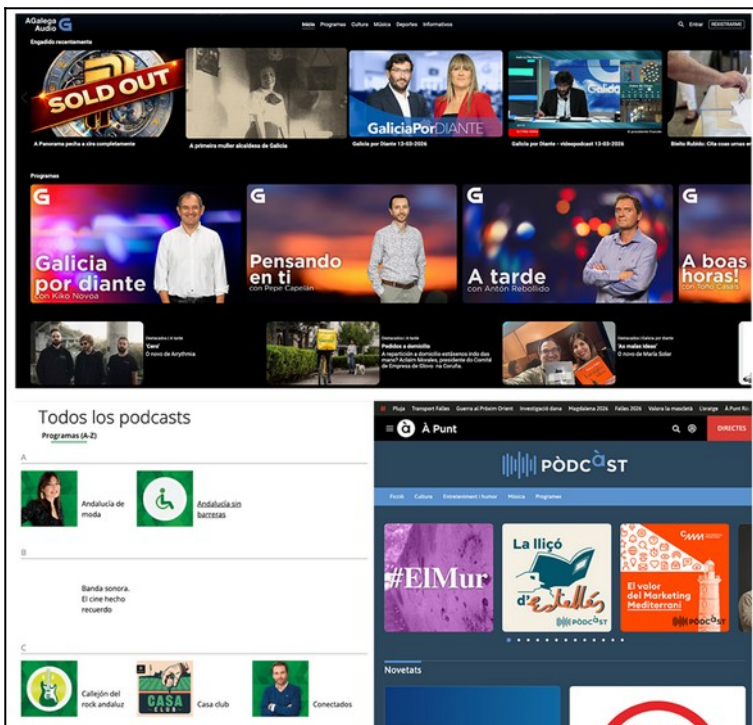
AGalega Audio

Inicio Programas Cultura Música Deportes Informativos

Entrar REXISTRARME

Engadido recentemente

SOLD OUT

A Panorama pecha a xira completamente

A primeira muller alcaldesa de Galicia

GaliciaPorDIANTE

Galicia por Diante 13-03-2026

Galicia por Diante - videopodcast 13-03-2026

Beito Rubido: Cita coas urnas en

Programas

Galicia por diante con Kiko Novoa

Pensando en ti con Pepe Capelán

A tarde con Antón Rebollido

A boas horas! con Toño Casais

Destacados | A tarde
'Ceos'
O novo de Amythnia

Destacados | A tarde
Pedidos a domicilio
A repartición a domicilio estáamos indo das mans? Aclaim Morales, presidente do Comité de Empresa de Glovo na Coruña.

Destacados | Galicia por diante
'As malas ideas'
O novo de María Solar

Todos los podcasts

Programas (A-Z)

A

Andalucía de moda

Andalucía sin barreras

B

Banda sonora. El cine hecho recuerdo

C

Callejón del rock andaluz

Casa club

Conectados

Pluja Transport Falles Guerra al Pròxim Orient Investigació dana Magdalena 2026 Falles 2026 Valora la mascletà Lliurança À Punt Ri

À Punt

DIRECTES

PÒDCÀST

Ficció Cultura Entreteniment i humor Música Programes

#ElMur

La lliçó d'Estellés

El valor del Marketing Mediterrani

PÒDCÀST

Novetats